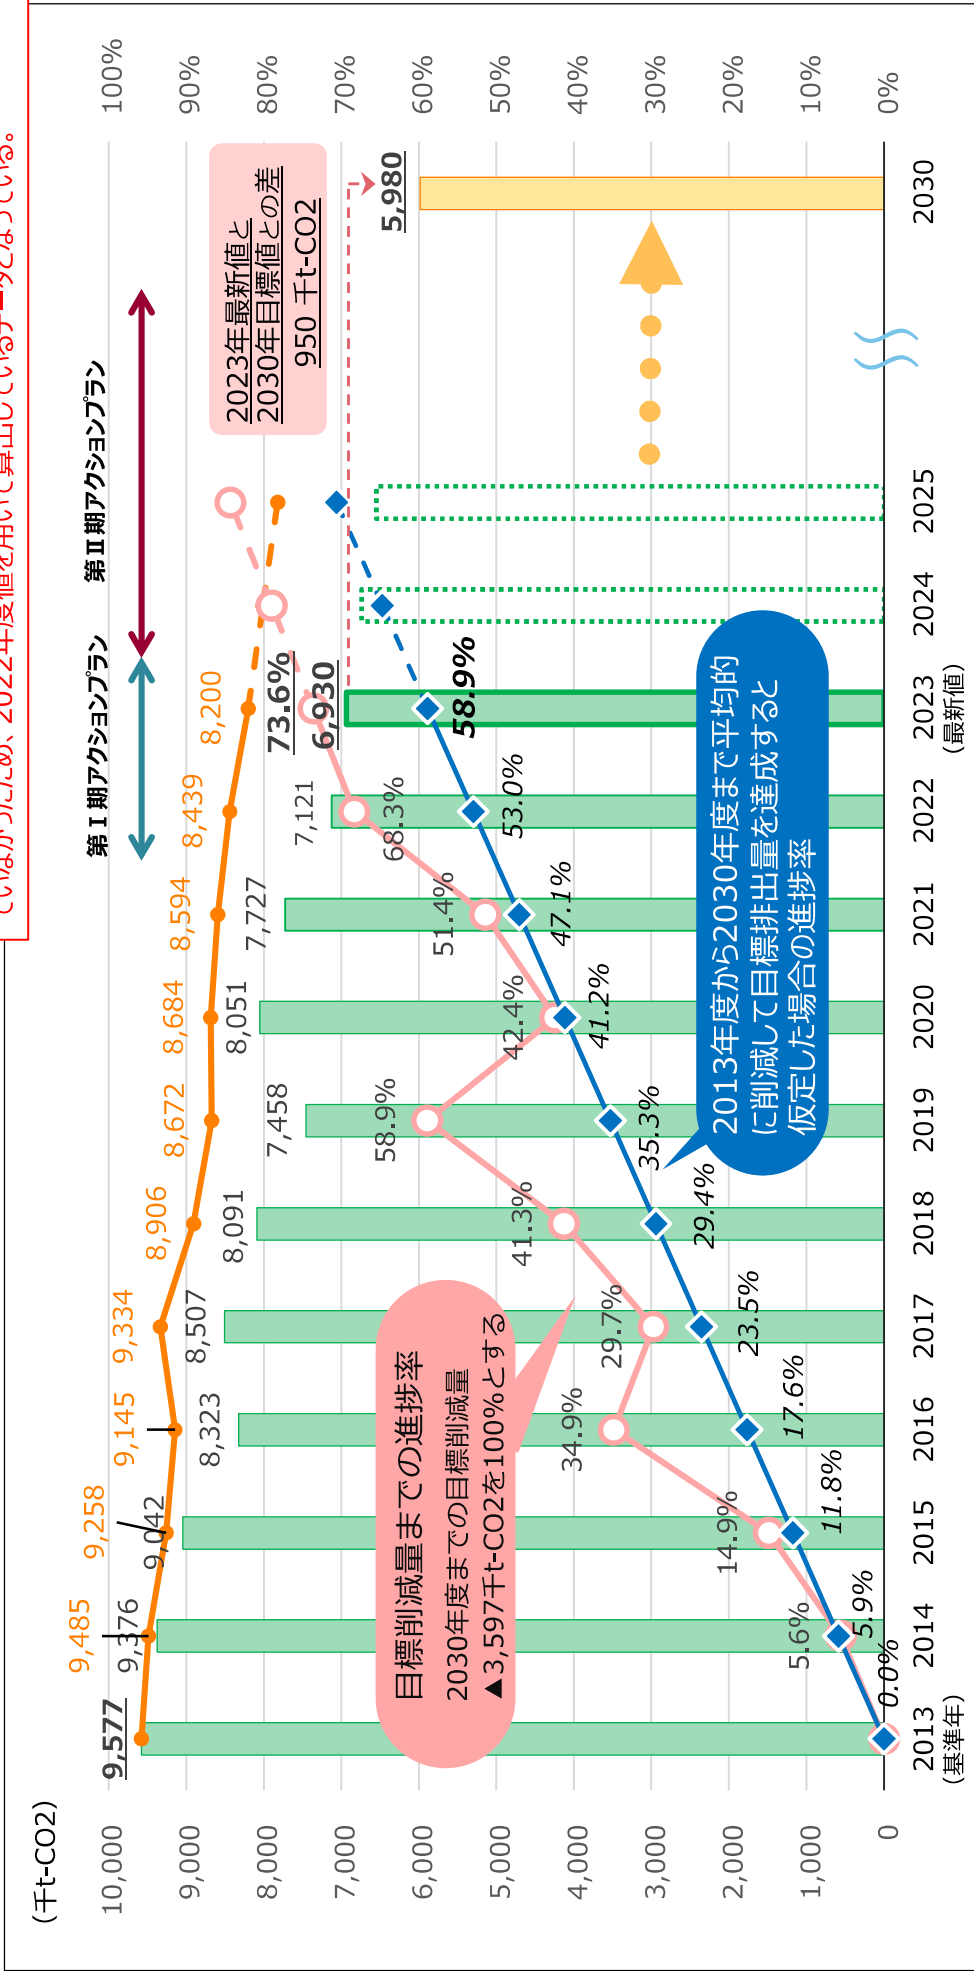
ていなかったため、2022年度値を用いて算出しているデータとなっている。

(千t-CO2)

10,000
9,000
8,000
7,000
6,000
5,000
4,000
3,000
2,000
1,000
0

100%
90%
80%
70%
60%
50%
40%
30%
20%
10%
0%

2013
(基準年)
2014
2015
2016
2017
2018
2019
2020
2021
2022
2023
(最新値)
2024
2025
2030

9,577
9,485
9,376
9,258
9,042
9,145
8,323
9,334
8,507
8,906
8,091
8,672
7,458
8,684
8,051
8,594
7,727
8,439
7,121
8,200
6,930
5,980

0.0%
5.6%
5.9%
14.9%
11.8%
34.9%
17.6%
29.7%
23.5%
41.3%
29.4%
58.9%
35.3%
42.4%
41.2%
51.4%
47.1%
68.3%
53.0%
73.6%
58.9%

第Ⅰ期アクションプラン
第Ⅱ期アクションプラン

2023年最新値と
2030年目標値との差
950 千t-CO2

目標削減量までの進捗率
2030年度までの目標削減量
▲3,597千t-CO2を100%とする

2013年度から2030年度まで平均的
に削減して目標排出量を達成すると
仮定した場合の進捗率